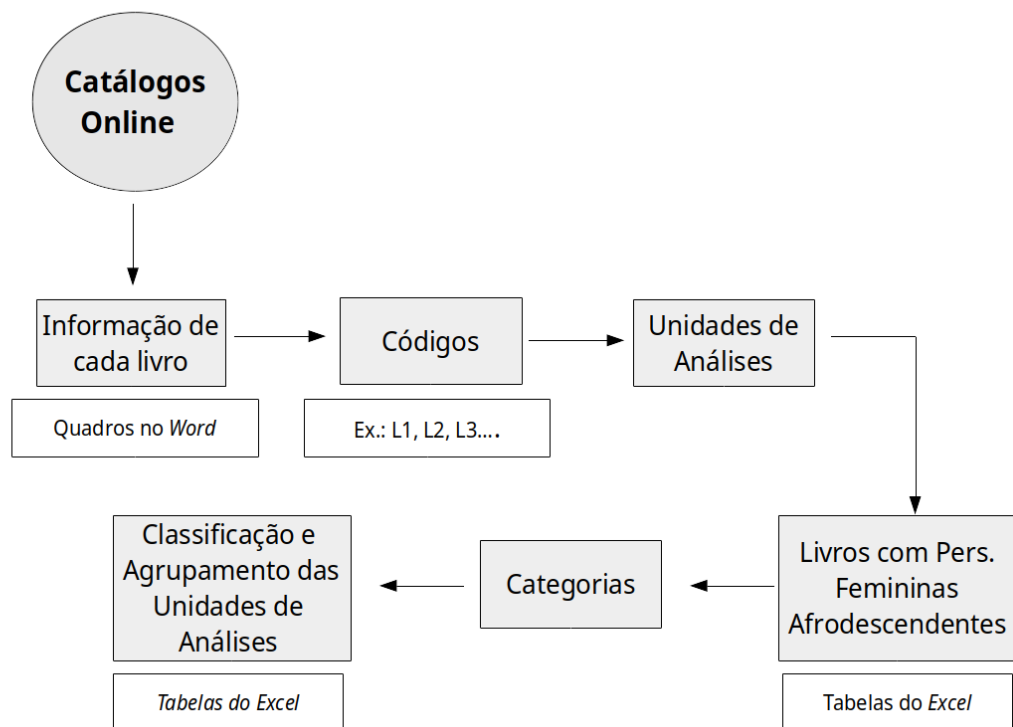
Catálogos Online

Informação de cada livro

Quadros no Word

Códigos

Ex.: L1, L2, L3….

Unidades de Análises

Livros com Pers. Femininas Afrodescendentes

Tabelas do Excel

Categorias

Classificação e Agrupamento das Unidades de Análises

Tabelas do Excel